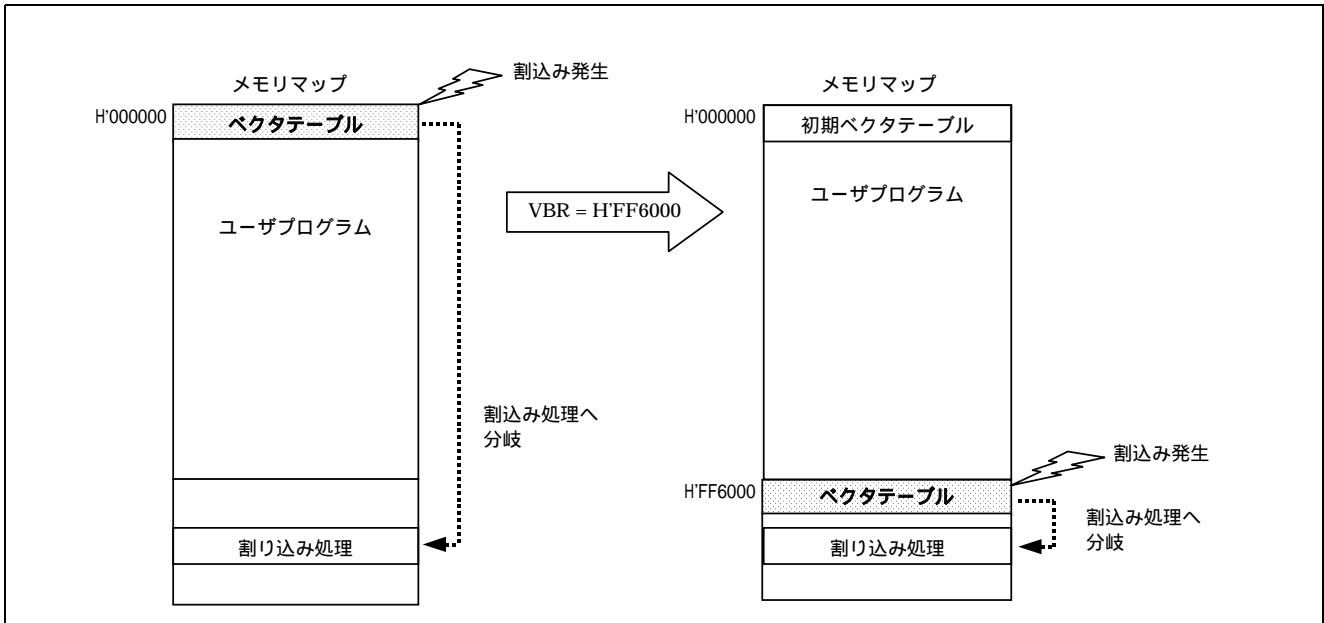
メモリマップ

割込み発生

H'000000

ベクタテーブル

ユーザプログラム

割込み処理へ
分岐

割り込み処理

VBR = H'FF6000

メモリマップ

H'000000

初期ベクタテーブル

ユーザプログラム

割込み発生

H'FF6000

ベクタテーブル

割込み処理へ
分岐

割り込み処理